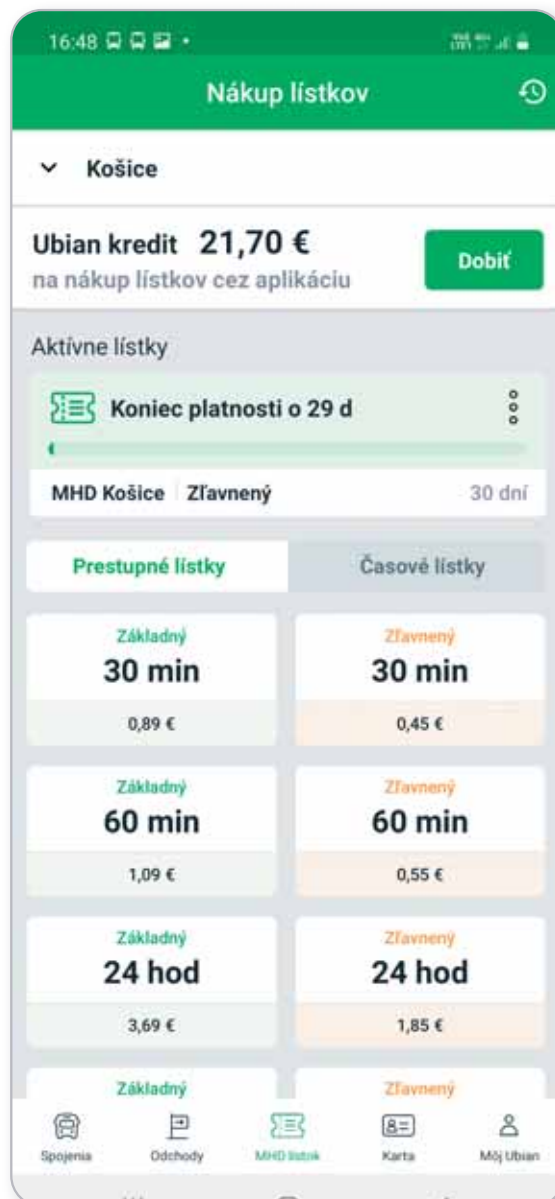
16:48

Nákup lístkov

Košice

Ubian kredit 21,70 €
na nákup lístkov cez aplikáciu

Dobiť

Aktívne lístky

Koniec platnosti o 29 d

MHD Košice Zľavnený 30 dní

Prestupné lístky

Časové lístky

| Základný | Zľavnený |
|---|---|
| 30 min | 30 min |
| 0,89 € | 0,45 € |
| Základný | Zľavnený |
| 60 min | 60 min |
| 1,09 € | 0,55 € |
| Základný | Zľavnený |
| 24 hod | 24 hod |
| 3,69 € | 1,85 € |
| Základný | Zľavnený |

Spojenia Odchody MHD lístok Karta Môj Ubian